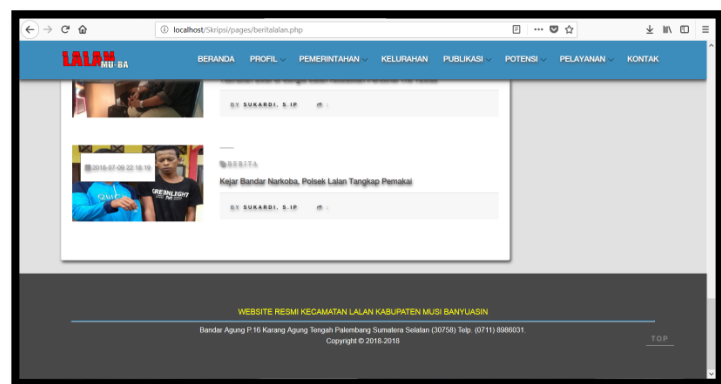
localhost/Skripsi/pages/beritalalan.php

LALAN MU-BA

BERANDA PROFIL PEMERINTAHAN KELURAHAN PUBLIKASI POTENSI PELAYANAN KONTAK

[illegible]

BY SUKARDI, S.IP

2018-07-09 22:18:19

BERITA

Kejar Bandar Narkoba, Polsek Lalan Tangkap Pemakai

BY SUKARDI, S.IP

WEBSITE RESMI KECAMATAN LALAN KABUPATEN MUSI BANYUASIN

Bandar Agung P.16 Karang Agung Tengah Palembang Sumatera Selatan (30758) Telp. (0711) 8986031.

Copyright © 2018-2018

TOP